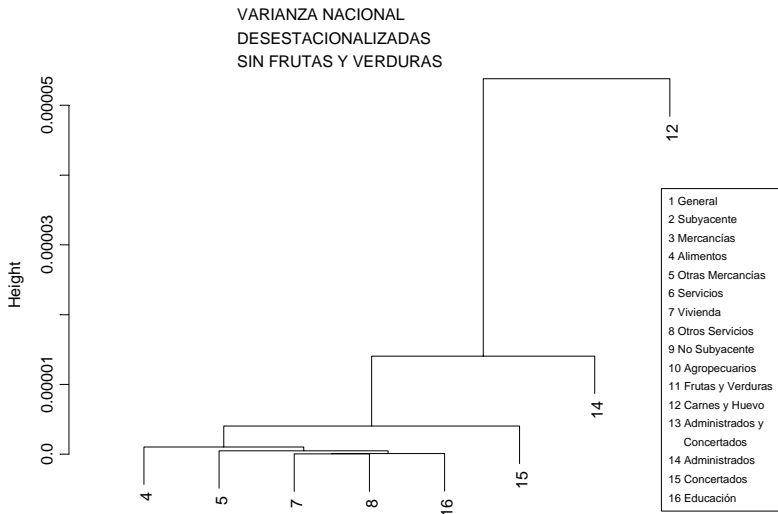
VARIANZA NACIONAL
DESESTACIONALIZADAS
SIN FRUTAS Y VERDURAS

Height

0.00005
0.00003
0.00001
0.0

12
14
15
4
5
7
8
16

1 General
2 Subyacente
3 Mercancías
4 Alimentos
5 Otras Mercancías
6 Servicios
7 Vivienda
8 Otros Servicios
9 No Subyacente
10 Agropecuarios
11 Frutas y Verduras
12 Carnes y Huevo
13 Administrados y Concertados
14 Administrados
15 Concertados
16 Educación